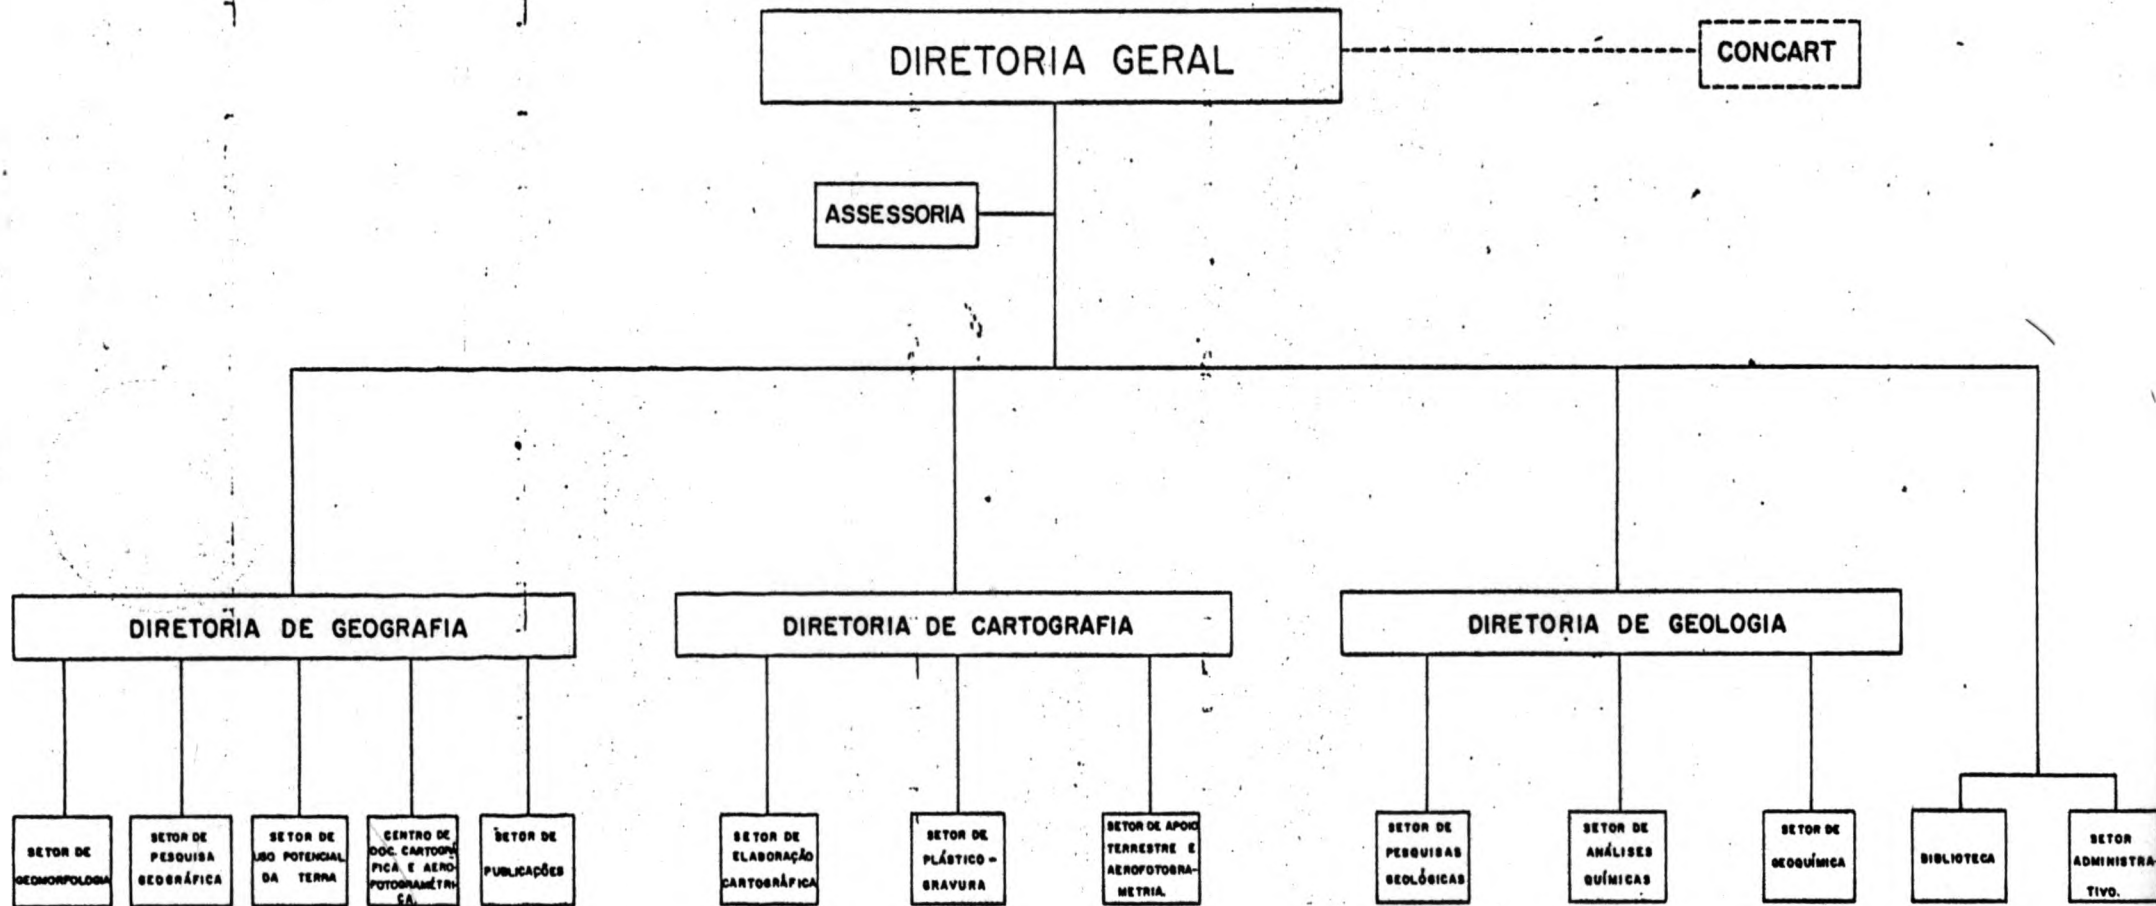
DIRETORIA GERAL

CONCART

ASSESSORIA

DIRETORIA DE GEOGRAFIA

DIRETORIA DE CARTOGRAFIA

DIRETORIA DE GEOLOGIA

SETOR DE GEOMORFOLOGIA

SETOR DE PESQUISA GEOGRÁFICA

SETOR DE USO POTENCIAL DA TERRA

CENTRO DE DOC. CARTOGRÁFICA E AEROFOTOGRAMÉTRICA.

SETOR DE PUBLICAÇÕES

SETOR DE ELABORAÇÃO CARTOGRÁFICA

SETOR DE PLÁSTICO - GRAVURA

SETOR DE APOIO TERRESTRE E AEROFOTOGRAMETRIA.

SETOR DE PESQUISAS GEOLÓGICAS

SETOR DE ANÁLISES QUÍMICAS

SETOR DE GEOQUÍMICA

BIBLIOTECA

SETOR ADMINISTRATIVO.